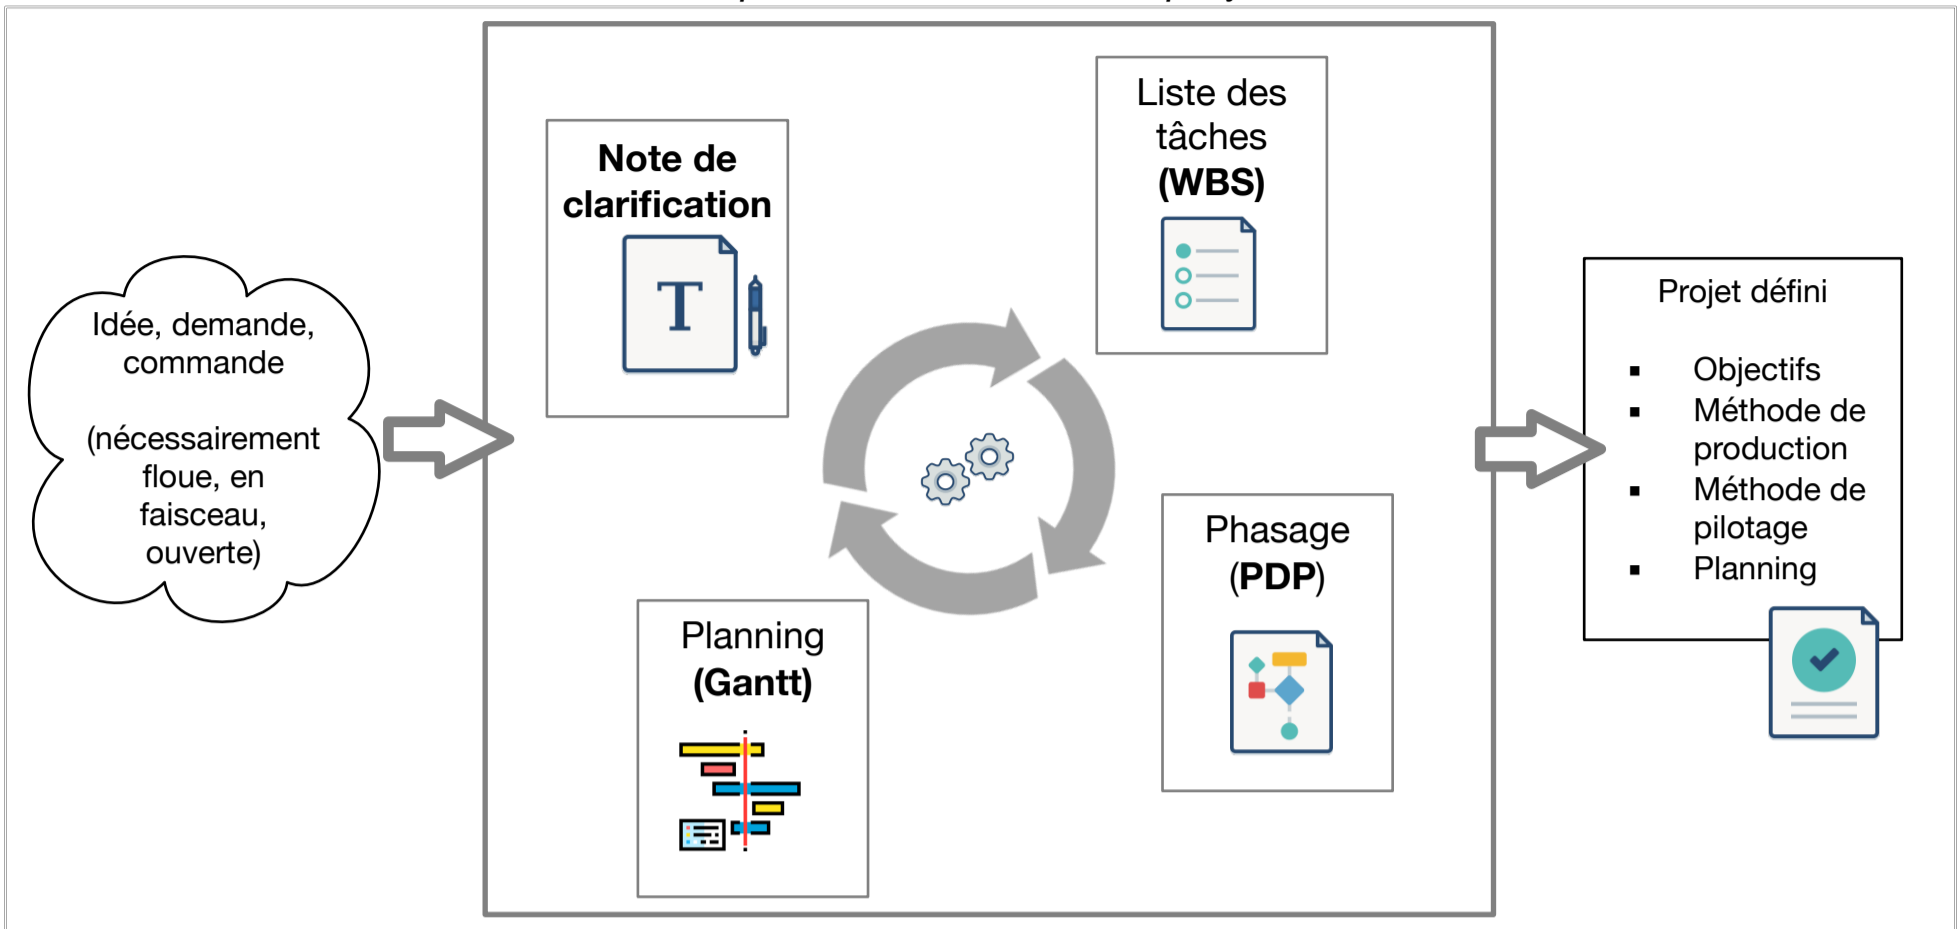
Idée, demande, commande

(nécessairement floue, en faisceau, ouverte)

Note de clarification

T

Liste des tâches (WBS)

Planning (Gantt)

Phasage (PDP)

Projet défini

- Objectifs
- Méthode de production
- Méthode de pilotage
- Planning